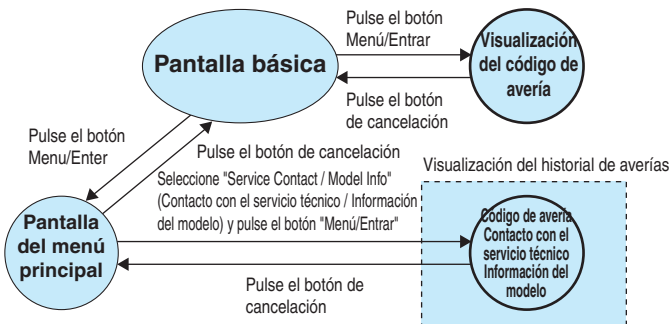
Pantalla básica

Pulse el botón Menú/Entrar

Visualización del código de avería

Pulse el botón de cancelación

Pulse el botón Menu/Enter

Pulse el botón de cancelación

Visualización del historial de averías

Seleccione "Service Contact / Model Info" (Contacto con el servicio técnico / Información del modelo) y pulse el botón "Menú/Entrar"

Pantalla del menú principal

Código de avería
Contacto con el servicio técnico
Información del modelo

Pulse el botón de cancelación